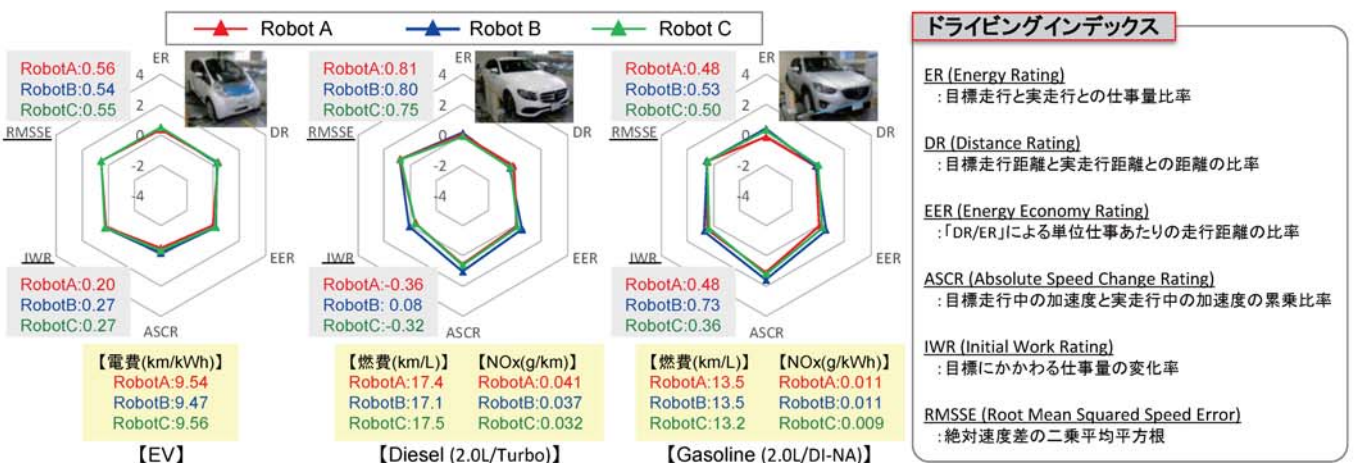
Robot A　Robot B　Robot C

RobotA:0.56
RobotB:0.54
RobotC:0.55

ER
4
2
0
-2
-4
DR
EER
ASCR
IWR
RMSSE

RobotA:0.20
RobotB:0.27
RobotC:0.27

【電費(km/kWh)】
RobotA:9.54
RobotB:9.47
RobotC:9.56

【EV】

RobotA:0.81
RobotB:0.80
RobotC:0.75

ER
4
2
0
-2
-4
DR
EER
ASCR
IWR
RMSSE

RobotA:-0.36
RobotB: 0.08
RobotC:-0.32

【燃費(km/L)】
RobotA:17.4
RobotB:17.1
RobotC:17.5

【NOx(g/km)】
RobotA:0.041
RobotB:0.037
RobotC:0.032

【Diesel (2.0L/Turbo)】

RobotA:0.48
RobotB:0.53
RobotC:0.50

ER
4
2
0
-2
-4
DR
EER
ASCR
IWR
RMSSE

RobotA:0.48
RobotB:0.73
RobotC:0.36

【燃費(km/L)】
RobotA:13.5
RobotB:13.5
RobotC:13.2

【NOx(g/kWh)】
RobotA:0.011
RobotB:0.011
RobotC:0.009

【Gasoline (2.0L/DI-NA)】

ドライビングインデックス

ER (Energy Rating)
：目標走行と実走行との仕事量比率

DR (Distance Rating)
：目標走行距離と実走行距離との距離の比率

EER (Energy Economy Rating)
：「DR/ER」による単位仕事あたりの走行距離の比率

ASCR (Absolute Speed Change Rating)
：目標走行中の加速度と実走行中の加速度の累乗比率

IWR (Initial Work Rating)
：目標にかかわる仕事量の変化率

RMSSE (Root Mean Squared Speed Error)
：絶対速度差の二乗平均平方根